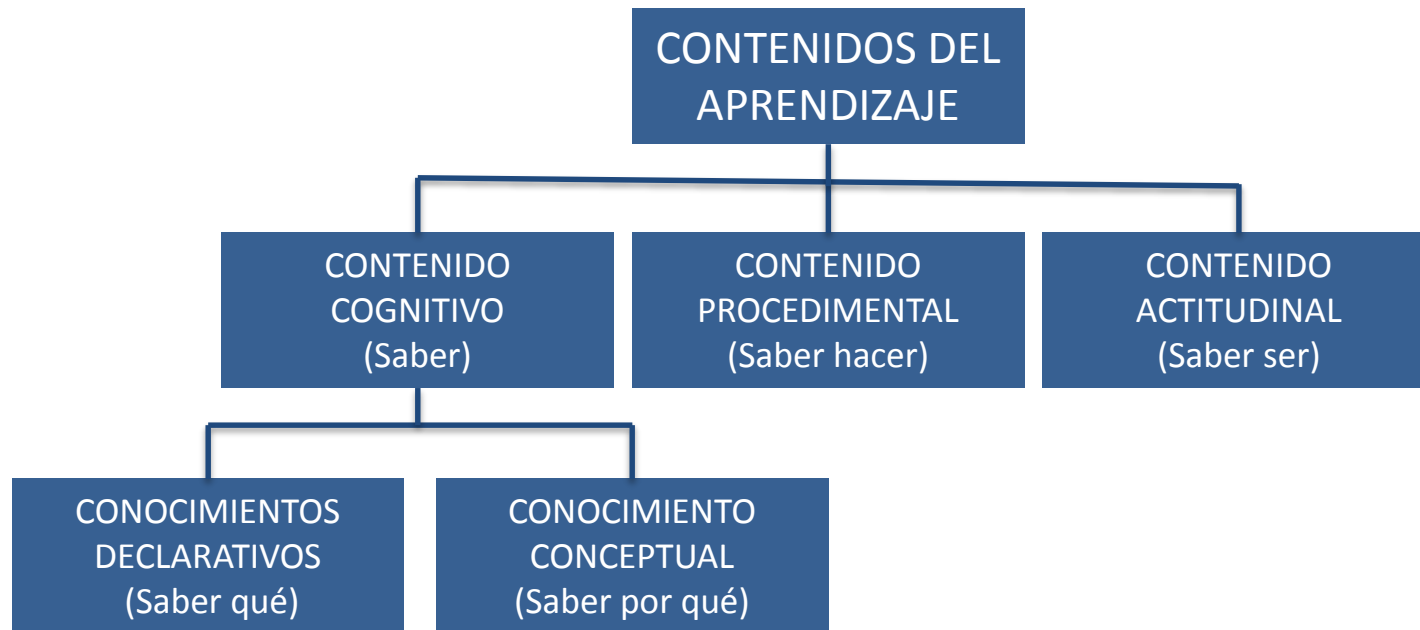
CONTENIDOS DEL APRENDIZAJE

CONTENIDO COGNITIVO (Saber)

CONTENIDO PROCEDIMENTAL (Saber hacer)

CONTENIDO ACTITUDINAL (Saber ser)

CONOCIMIENTOS DECLARATIVOS (Saber qué)

CONOCIMIENTO CONCEPTUAL (Saber por qué)